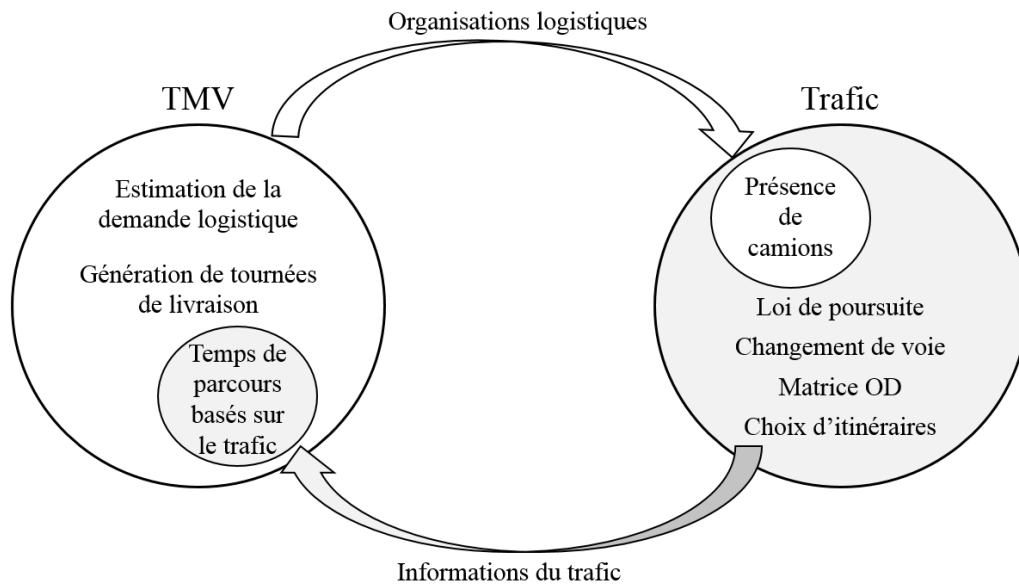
Organisations logistiques

TMV

Estimation de la demande logistique

Génération de tournées de livraison

Temps de parcours basés sur le trafic

Trafic

Présence de camions

Loi de poursuite

Changement de voie

Matrice OD

Choix d'itinéraires

Informations du trafic